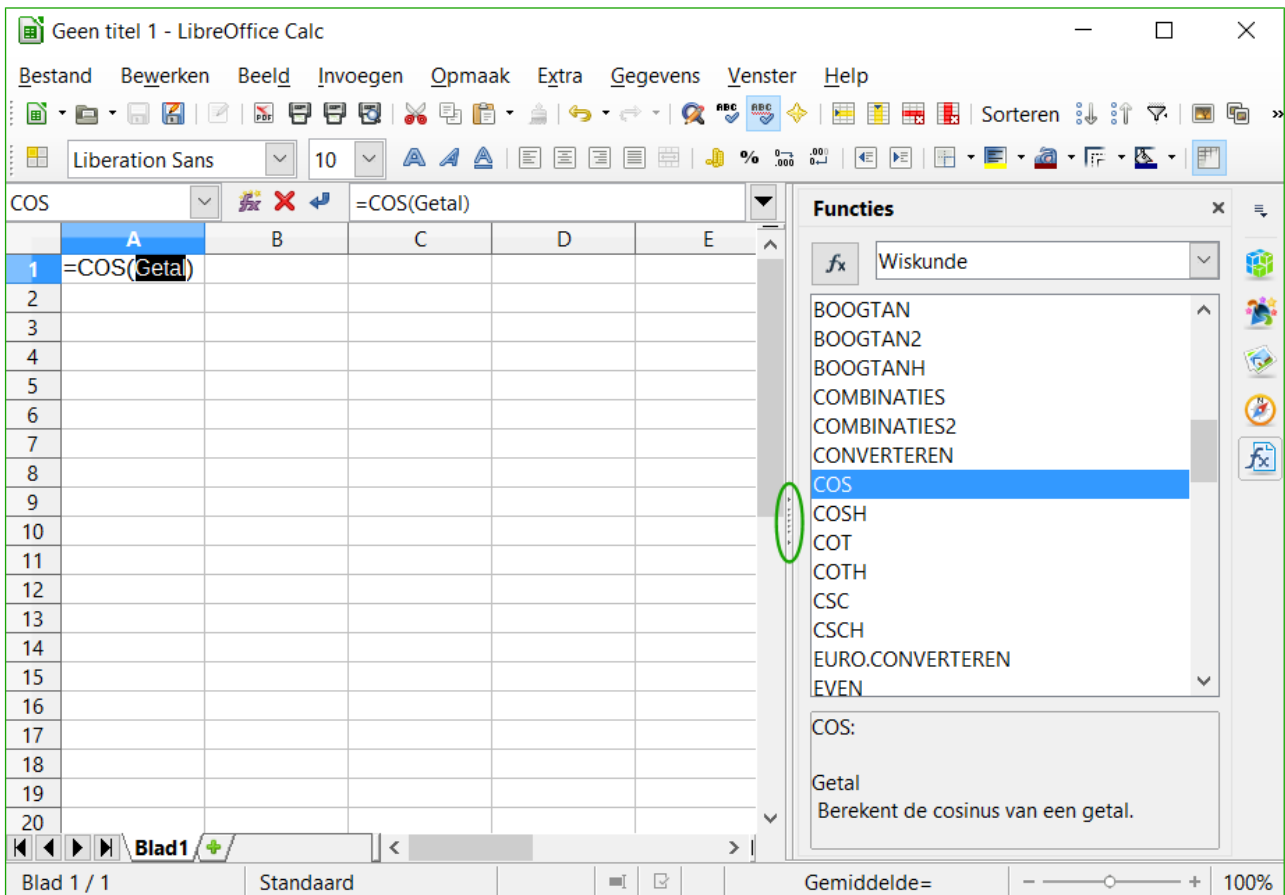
Geen titel 1 - LibreOffice Calc

Bestand Bewerken Beeld Invoegen Opmaak Extra Gegevens Venster Help

Sorteren

Liberation Sans 10

COS =COS(Getal)

| | A | B | C | D | E |
|---|---|---|---|---|---|
| 1 | =COS(Getal) | | | | |
| 2 | | | | | |
| 3 | | | | | |
| 4 | | | | | |
| 5 | | | | | |
| 6 | | | | | |
| 7 | | | | | |
| 8 | | | | | |
| 9 | | | | | |
| 10 | | | | | |
| 11 | | | | | |
| 12 | | | | | |
| 13 | | | | | |
| 14 | | | | | |
| 15 | | | | | |
| 16 | | | | | |
| 17 | | | | | |
| 18 | | | | | |
| 19 | | | | | |
| 20 | | | | | |

Blad1

Functies

Wiskunde

BOOGTAN
BOOGTAN2
BOOGTANH
COMBINATIES
COMBINATIES2
CONVERTEREN
COS
COSH
COT
COTH
CSC
CSCH
EURO.CONVERTEREN
EVEN

COS:

Getal
Berekent de cosinus van een getal.

Blad 1 / 1 Standaard Gemiddelde= 100%